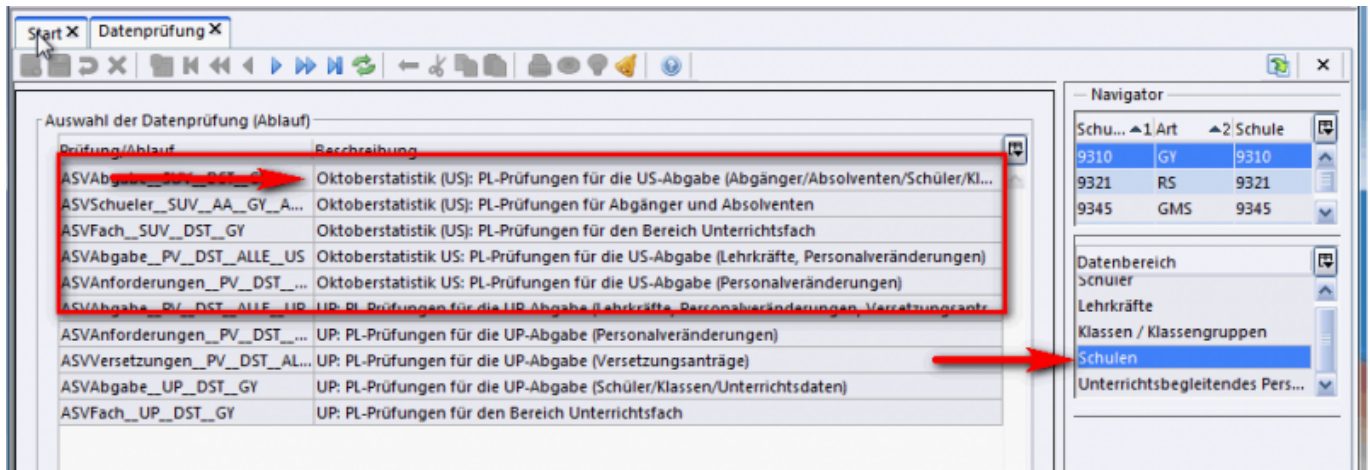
Start ✕ Datenprüfung ✕

Auswahl der Datenprüfung (Ablauf)

| Prüfung/Ablauf | Beschreibung |
|---|---|
| ASVAbgabe__SUV__DST__G... | Oktoberstatistik (US): PL-Prüfungen für die US-Abgabe (Abgänger/Absolventen/Schüler/Kl... |
| ASVSchueler__SUV__AA__GY__A... | Oktoberstatistik (US): PL-Prüfungen für Abgänger und Absolventen |
| ASVFach__SUV__DST__GY | Oktoberstatistik (US): PL-Prüfungen für den Bereich Unterrichtsfach |
| ASVAbgabe__PV__DST__ALLE__US | Oktoberstatistik US: PL-Prüfungen für die US-Abgabe (Lehrkräfte, Personalveränderungen) |
| ASVAnforderungen__PV__DST__... | Oktoberstatistik US: PL-Prüfungen für die US-Abgabe (Personalveränderungen) |
| ASVAbgabe__PV__DST__ALLE__UP | UP: PL-Prüfungen für die UP-Abgabe (Lehrkräfte, Personalveränderungen, Versetzungsantr... |
| ASVAnforderungen__PV__DST__... | UP: PL-Prüfungen für die UP-Abgabe (Personalveränderungen) |
| ASVVersetzungen__PV__DST__AL... | UP: PL-Prüfungen für die UP-Abgabe (Versetzungsanträge) |
| ASVAbgabe__UP__DST__GY | UP: PL-Prüfungen für die UP-Abgabe (Schüler/Klassen/Unterrichtsdaten) |
| ASVFach__UP__DST__GY | UP: PL-Prüfungen für den Bereich Unterrichtsfach |

Navigator

| Schu... 1 | Art 2 | Schule |
|---|---|---|
| 9310 | GY | 9310 |
| 9321 | RS | 9321 |
| 9345 | GMS | 9345 |

Datenbereich
Schüler
Lehrkräfte
Klassen / Klassengruppen
Schulen
Unterrichtsbegleitendes Pers...